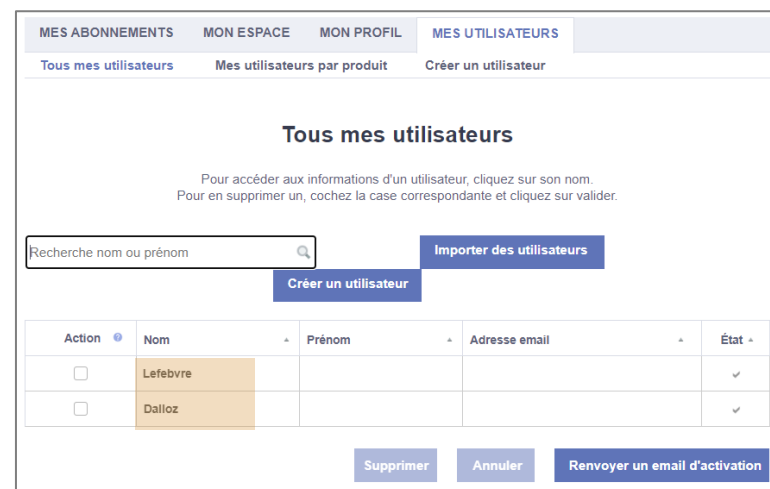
MES ABONNEMENTS MON ESPACE MON PROFIL MES UTILISATEURS

Tous mes utilisateurs Mes utilisateurs par produit Créer un utilisateur

Tous mes utilisateurs

Pour accéder aux informations d'un utilisateur, cliquez sur son nom.
Pour en supprimer un, cochez la case correspondante et cliquez sur valider.

Recherche nom ou prénom

Importer des utilisateurs

Créer un utilisateur

| Action | Nom | Prénom | Adresse email | État |
|---|---|---|---|---|
| ☐ | Lefebvre | | | ✔ |
| ☐ | Dalloz | | | ✔ |

Supprimer Annuler Renvoyer un email d'activation